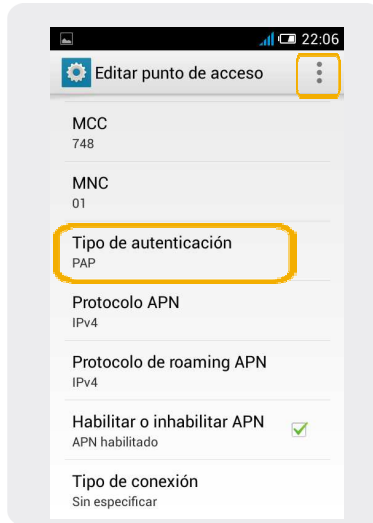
22:06

Editar punto de acceso

MCC
748

MNC
01

Tipo de autenticación
PAP

Protocolo APN
IPv4

Protocolo de roaming APN
IPv4

Habilitar o inhabilitar APN
APN habilitado

Tipo de conexión
Sin especificar